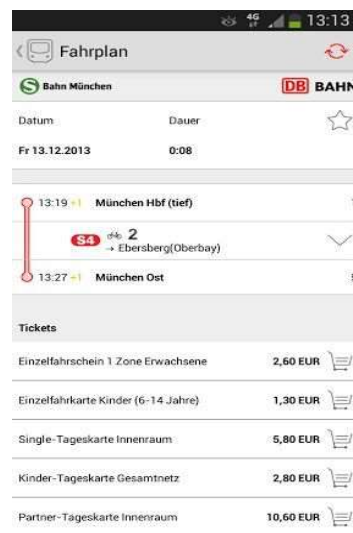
4G 13:13

Fahrplan

S Bahn München
DB BAHN

Datum
Dauer

Fr 13.12.2013
0:08

13:19 +1 München Hbf (tief)

S4 2
→ Ebersberg(Oberbay)

13:27 +1 München Ost

Tickets

Einzelfahrschein 1 Zone Erwachsene 2,60 EUR

Einzelfahrkarte Kinder (6-14 Jahre) 1,30 EUR

Single-Tageskarte Innenraum 5,80 EUR

Kinder-Tageskarte Gesamtnetz 2,80 EUR

Partner-Tageskarte Innenraum 10,60 EUR